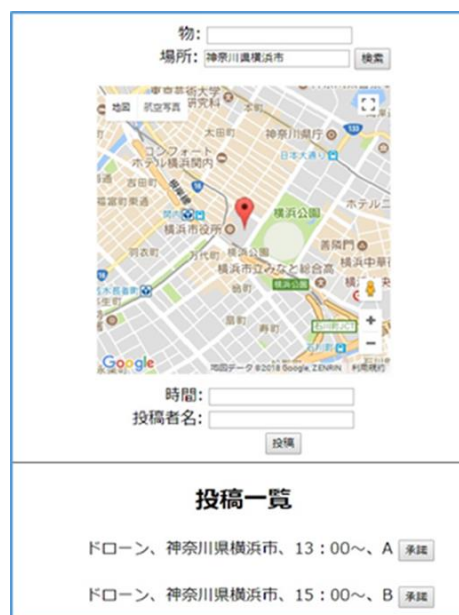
物:
場所: 神奈川県横浜市 検索

地図 航空写真
神奈川県庁
大田町
コンフォート ホテル横浜関内
日本大通り
尾上町
横浜公園
関内
横浜市役所
羽衣町
万代町
横浜市立みなと総合高
善隣門
横浜中華街
Google
地図データ ©2018 Google, ZENRIN 利用規約

時間:
投稿者名:
投稿

投稿一覧

ドローン、神奈川県横浜市、13：00～、A 承諾

ドローン、神奈川県横浜市、15：00～、B 承諾